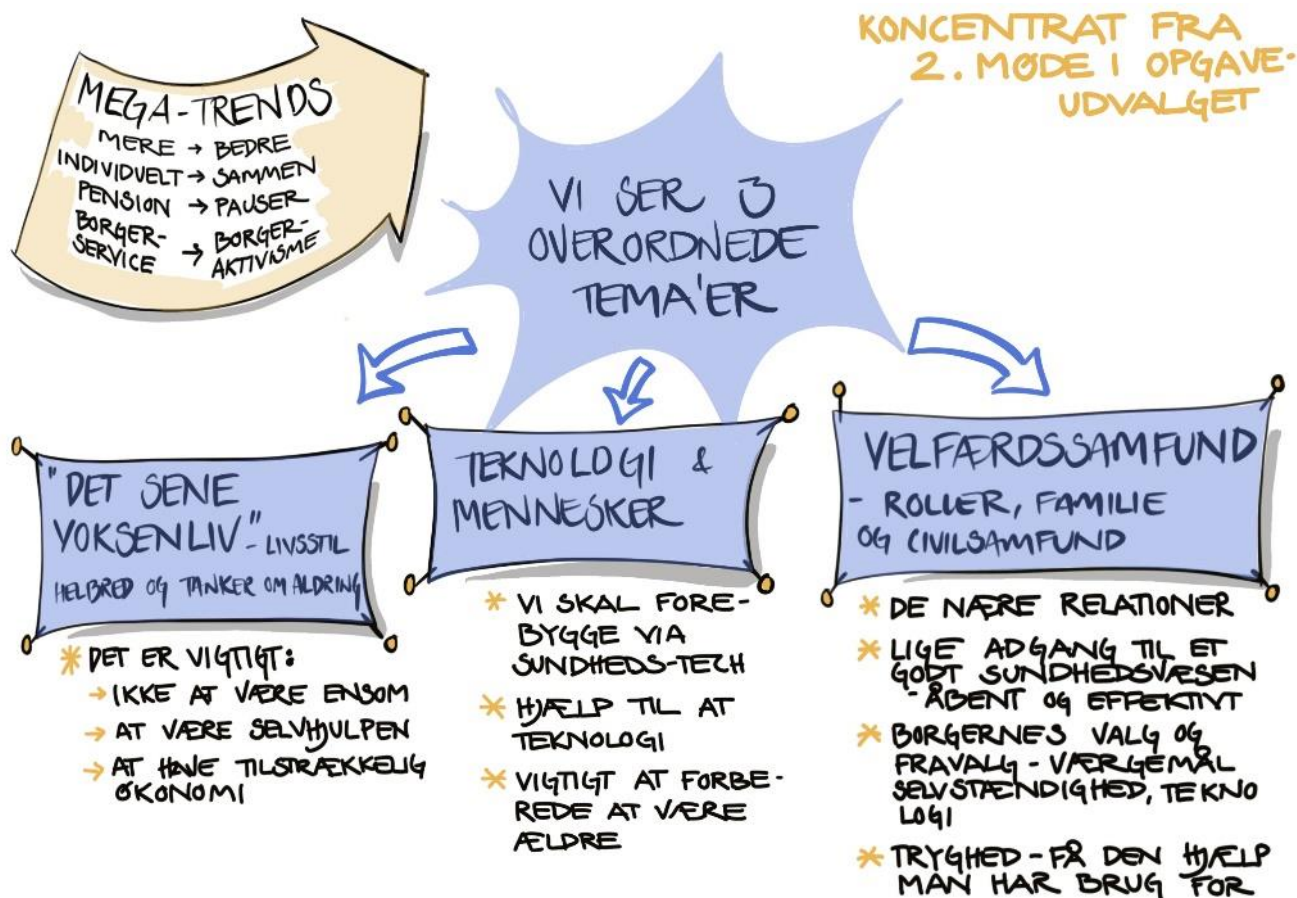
KONCENTRAT FRA 2. MØDE I OPGAVEUDVALGET

MEGA-TRENDS
MERE → BEDRE
INDIVIDUELT → SAMMEN
PENSION → PAUSER
BORGERSERVICE → BORGERAKTIVISME

VI SER 3 OVERORDNEDE TEMA'ER

"DET SENE VOKSENLIV" - LIVSSTIL
HELBRED OG TANKER OM ALDRING

* DET ER VIGTIGT:
→ IKKE AT VÆRE ENSOM
→ AT VÆRE SELVHJULPEN
→ AT HAVE TILSTRÆKKELIG ØKONOMI

TEKNOLOGI & MENNESKER

* VI SKAL FOREBYGGE VIA SUNDHEDS-TECH
* HJÆLP TIL AT TEKNOLOGI
* VIGTIGT AT FORBEREDE AT VÆRE ÆLDRE

VELFÆRDSSAMFUND
- ROLLER, FAMILIE OG CIVILSAMFUND

* DE NÆRE RELATIONER
* LIGE ADGANG TIL ET GODT SUNDHEDSVÆSEN - ÅBENT OG EFFEKTIVT
* BORGERNES VALG OG FRAVALG - VÆRGEMÅL SELVSTÆNDIGHED, TEKNOLOGI
* TRYGHED - FÅ DEN HJÆLP MAN HAR BRUG FOR